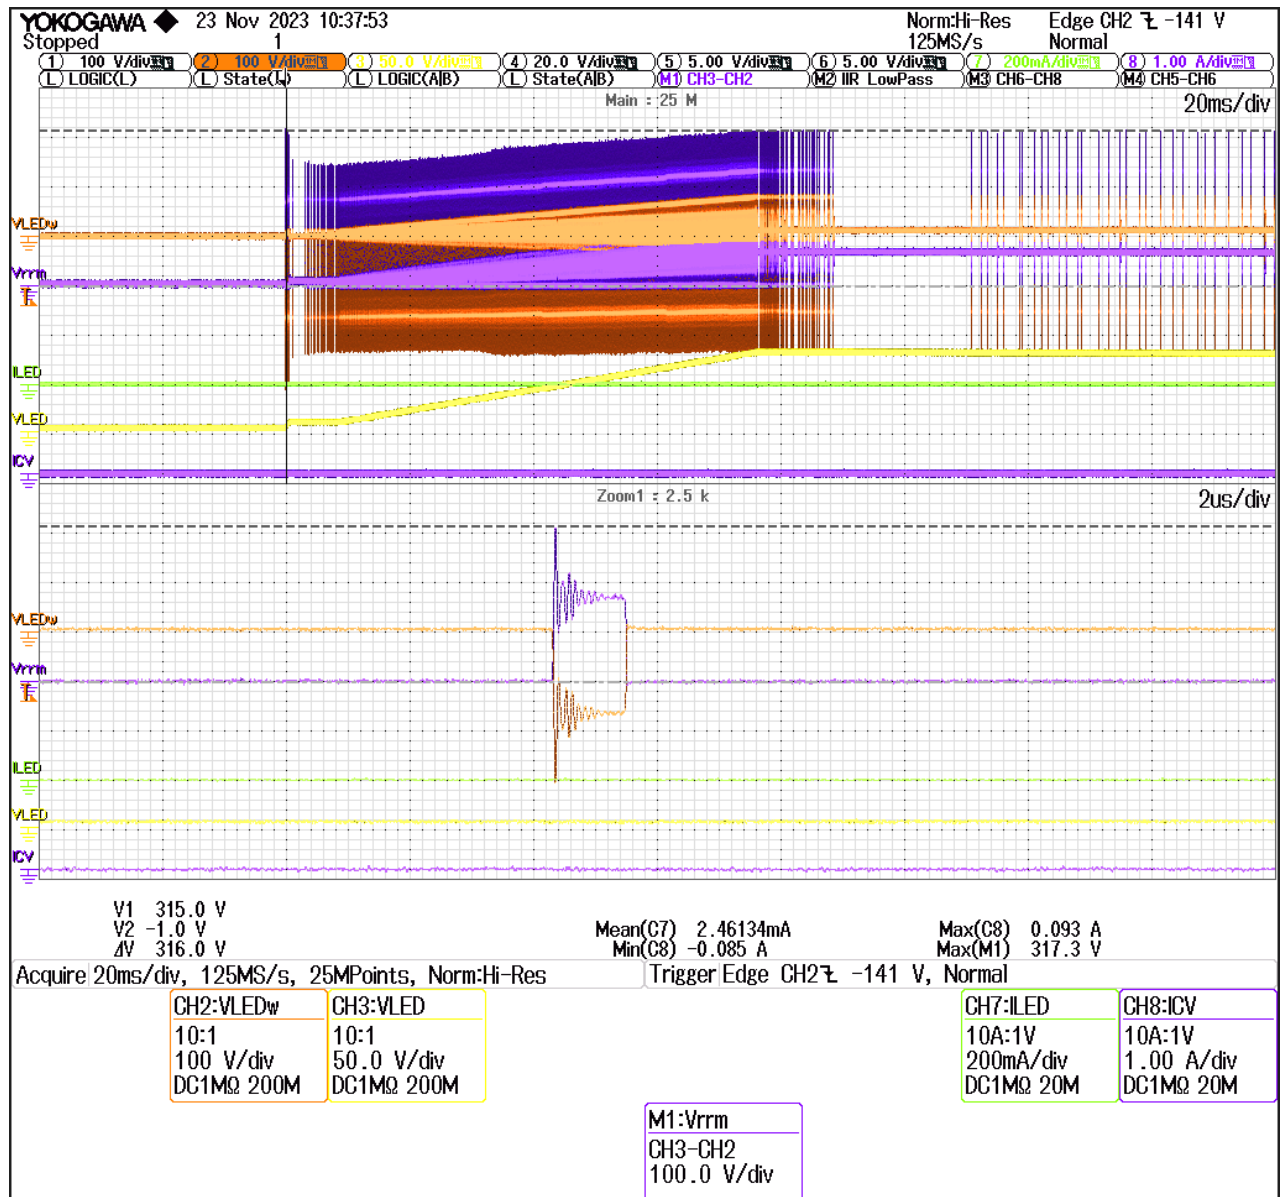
YOKOGAWA ◆ 23 Nov 2023 10:37:53
Stopped 1

Norm:Hi-Res 125MS/s
Edge CH2 ⌊ -141 V Normal

1 100 V/div
L LOGIC(L)
2 100 V/div
L State(L)
3 50.0 V/div
L LOGIC(A|B)
4 20.0 V/div
L State(A|B)
5 5.00 V/div
M1 CH3-CH2
6 5.00 V/div
M2 IIR LowPass
7 200mA/div
M3 CH6-CH8
8 1.00 A/div
M4 CH5-CH6

Main : 25 M
20ms/div

VLEDw
Vrrm
ILED
VLED
ICV

Zoom1 : 2.5 k
2us/div

VLEDw
Vrrm
ILED
VLED
ICV

V1 315.0 V
V2 -1.0 V
ΔV 316.0 V

Mean(C7) 2.46134mA
Min(C8) -0.085 A

Max(C8) 0.093 A
Max(M1) 317.3 V

Acquire 20ms/div, 125MS/s, 25MPoints, Norm:Hi-Res
Trigger Edge CH2 ⌊ -141 V, Normal

CH2:VLEDw
10:1
100 V/div
DC1MΩ 200M

CH3:VLED
10:1
50.0 V/div
DC1MΩ 200M

CH7:ILED
10A:1V
200mA/div
DC1MΩ 20M

CH8:ICV
10A:1V
1.00 A/div
DC1MΩ 20M

M1:Vrrm
CH3-CH2
100.0 V/div